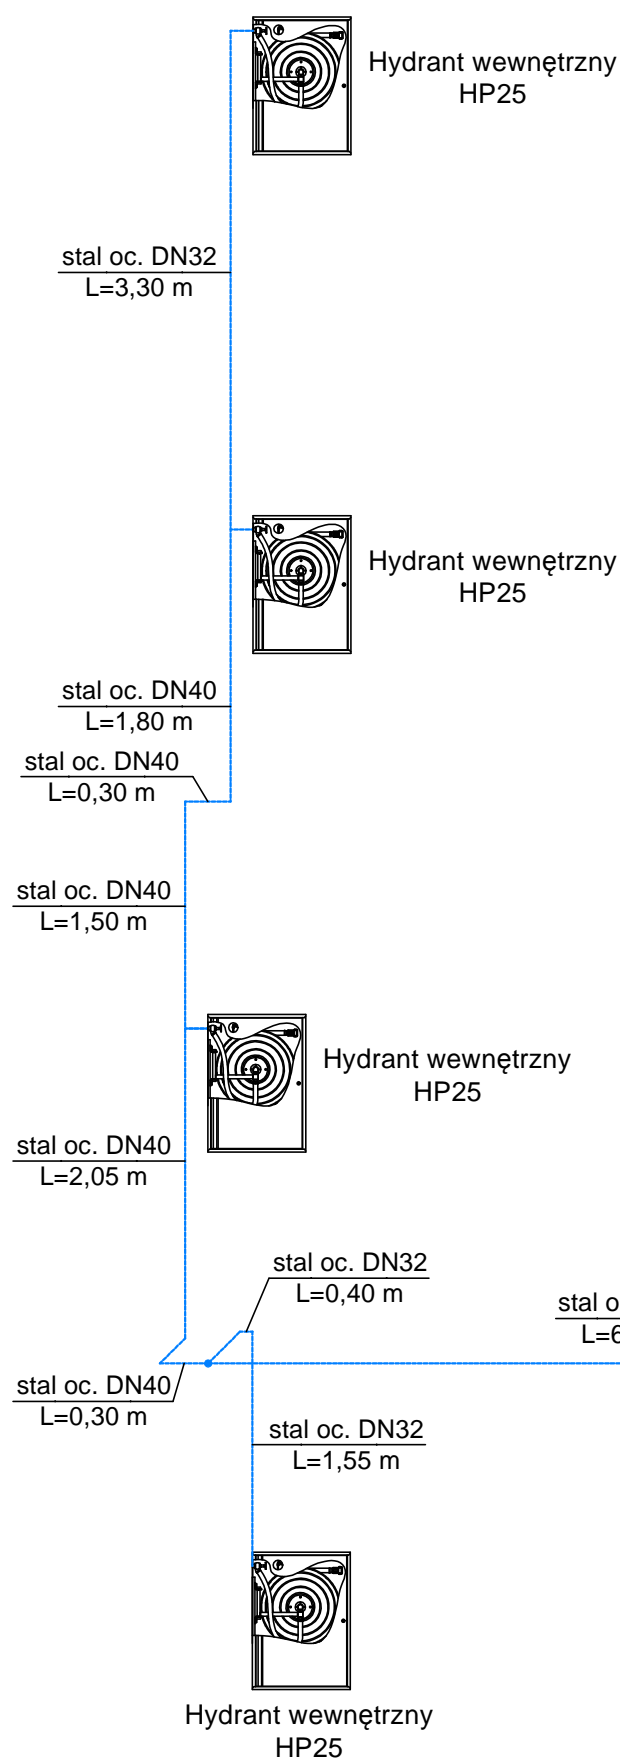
Hydrant wewnętrzny
HP25

stal oc. DN32
L=3,30 m

Hydrant wewnętrzny
HP25

stal oc. DN40
L=1,80 m

stal oc. DN40
L=0,30 m

stal oc. DN40
L=1,50 m

Hydrant wewnętrzny
HP25

stal oc. DN40
L=2,05 m

stal oc. DN32
L=0,40 m

stal o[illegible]
L=6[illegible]

stal oc. DN40
L=0,30 m

stal oc. DN32
L=1,55 m

Hydrant wewnętrzny
HP25